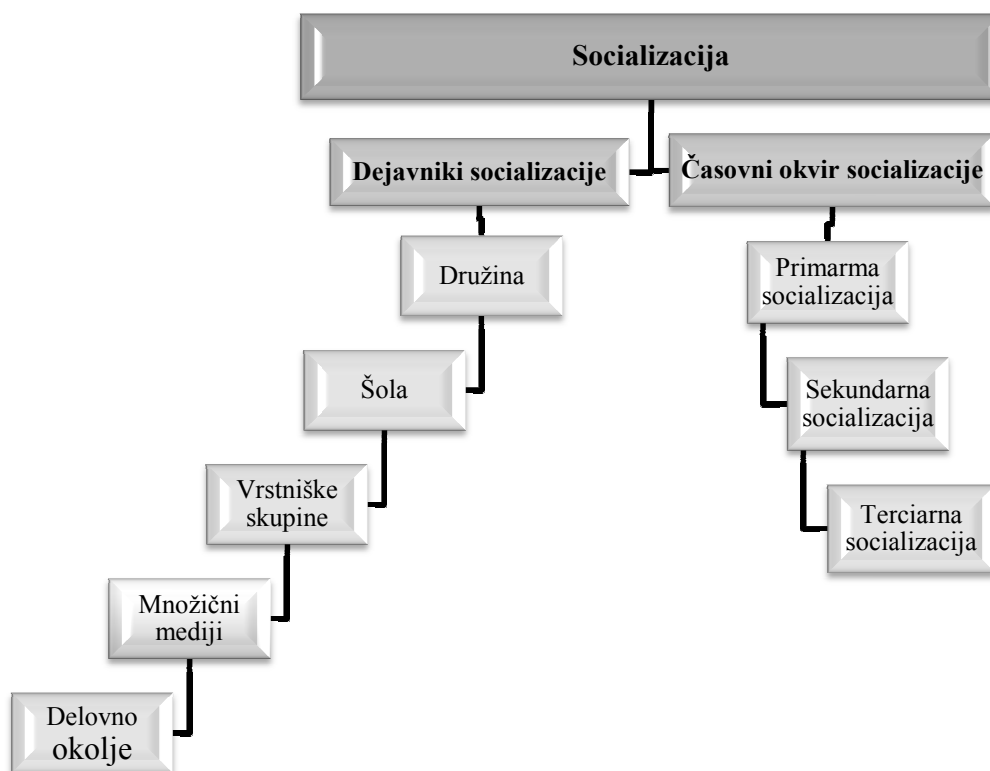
Socializacija

Dejavniki socializacije

Časovni okvir socializacije

Družina

Šola

Vrstniške skupine

Množični mediji

Delovno okolje

Primarma socializacija

Sekundarna socializacija

Terciarna socializacija